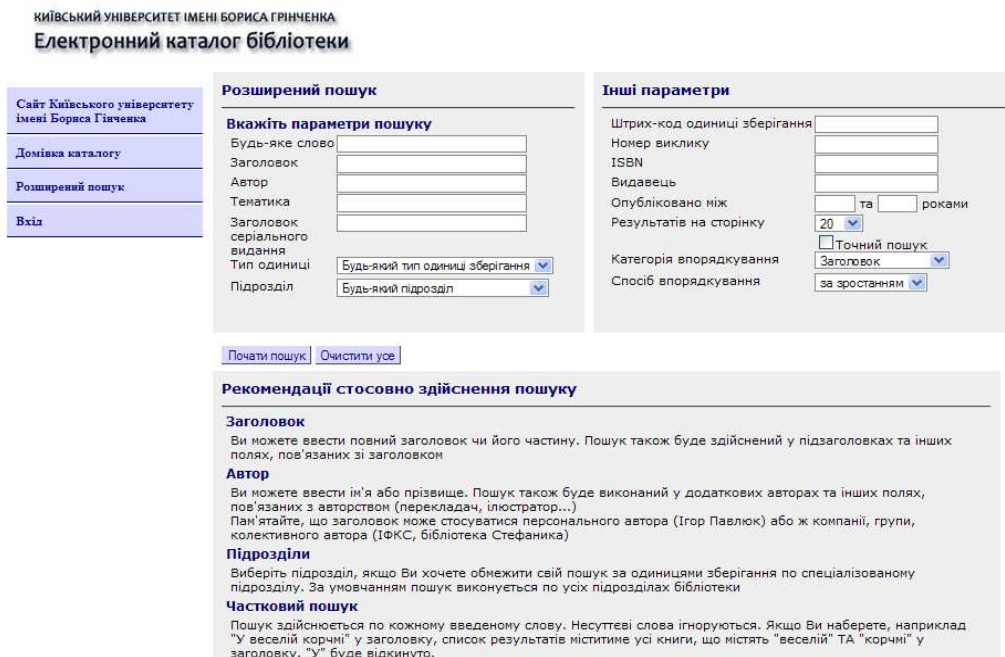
КИЇВСЬКИЙ УНІВЕРСИТЕТ ІМЕНІ БОРИСА ГРІНЧЕНКА
Електронний каталог бібліотеки

Сайт Київського університету імені Бориса Гінченка
Домівка каталогу
Розширений пошук
Вхід

Розширений пошук

Вкажіть параметри пошуку
Будь-яке слово
Заголовок
Автор
Тематика
Заголовок серіального видання
Тип одиниці Будь-який тип одиниці зберігання
Підрозділ Будь-який підрозділ

Інші параметри

Штрих-код одиниці зберігання
Номер виклику
ISBN
Видавець
Опубліковано між та роками
Результатів на сторінку 20
Точний пошук
Категорія впорядкування Заголовок
Спосіб впорядкування за зростанням

Почати пошук Очистити усе

Рекомендації стосовно здійснення пошуку

Заголовок
Ви можете ввести повний заголовок чи його частину. Пошук також буде здійснений у підзаголовках та інших полях, пов'язаних зі заголовком

Автор
Ви можете ввести ім'я або прізвище. Пошук також буде виконаний у додаткових авторах та інших полях, пов'язаних з авторством (перекладач, ілюстратор...)
Пам'ятайте, що заголовок може стосуватися персонального автора (Ігор Павлюк) або ж компанії, групи, колективного автора (ІФКС, бібліотека Стефаника)

Підрозділи
Виберіть підрозділ, якщо Ви хочете обмежити свій пошук за одиницями зберігання по спеціалізованому підрозділу. За умовчанням пошук виконується по усіх підрозділах бібліотеки

Частковий пошук
Пошук здійснюється по кожному введеному слову. Несуттєві слова ігноруються. Якщо Ви наберете, наприклад "У веселій корчмі" у заголовку, список результатів міститиме усі книги, що містять "веселій" ТА "корчмі" у заголовку. "У" буде відкинуто.